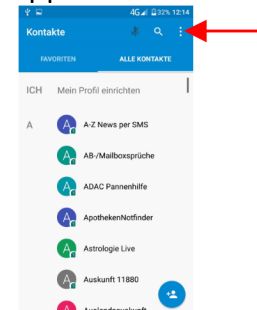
4G 32% 12:14

Kontakte

FAVORITEN

ALLE KONTAKTE

ICH

Mein Profil einrichten

A

A

A-Z News per SMS

A

AB-/Mailboxsprüche

A

ADAC Pannenhilfe

A

ApothekenNotfinder

A

Astrologie Live

A

Auskunft 11880

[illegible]